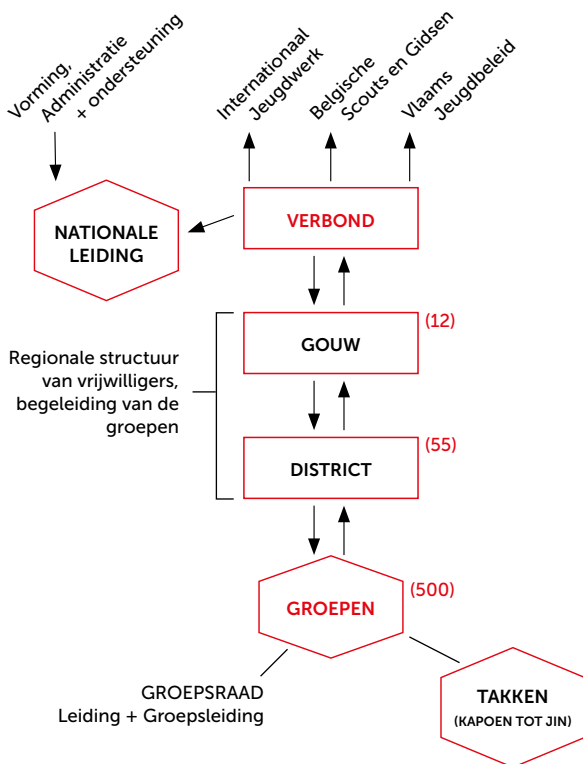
Vorming, Administratie + ondersteuning

Internationaal Jeugdwerk

Belgische Scouts en Gidsen

Vlaams Jeugdbeleid

NATIONALE LEIDING

VERBOND

Regionale structuur van vrijwilligers, begeleiding van de groepen

GOUW

(12)

DISTRICT

(55)

GROEPEN

(500)

GROEPSRAAD
Leiding + Groepsleiding

TAKKEN
(KAPOEN TOT JIN)